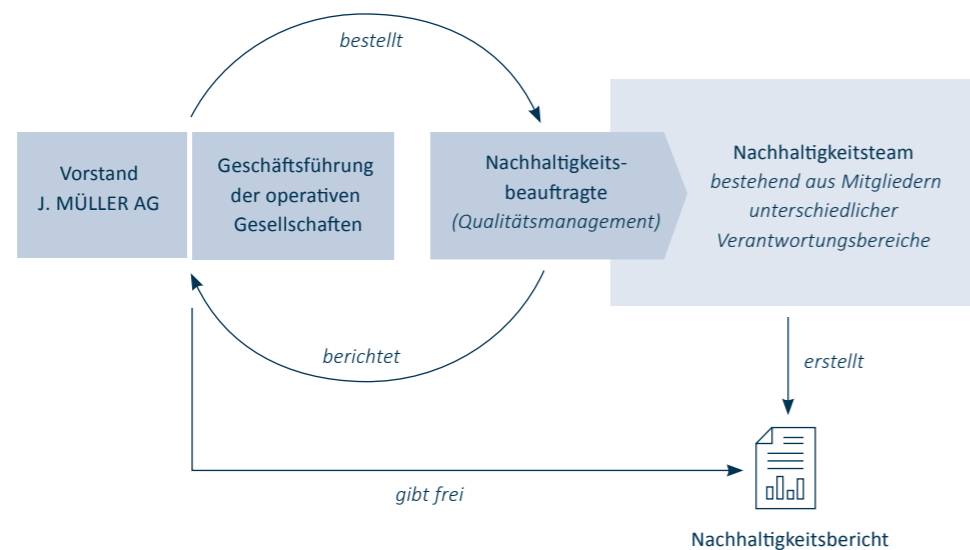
bestellt

Vorstand
J. MÜLLER AG

Geschäftsführung der operativen Gesellschaften

Nachhaltigkeits-beauftragte
(Qualitätsmanagement)

Nachhaltigkeitsteam
bestehend aus Mitgliedern unterschiedlicher Verantwortungsbereiche

berichtet

erstellt

gibt frei

Nachhaltigkeitsbericht